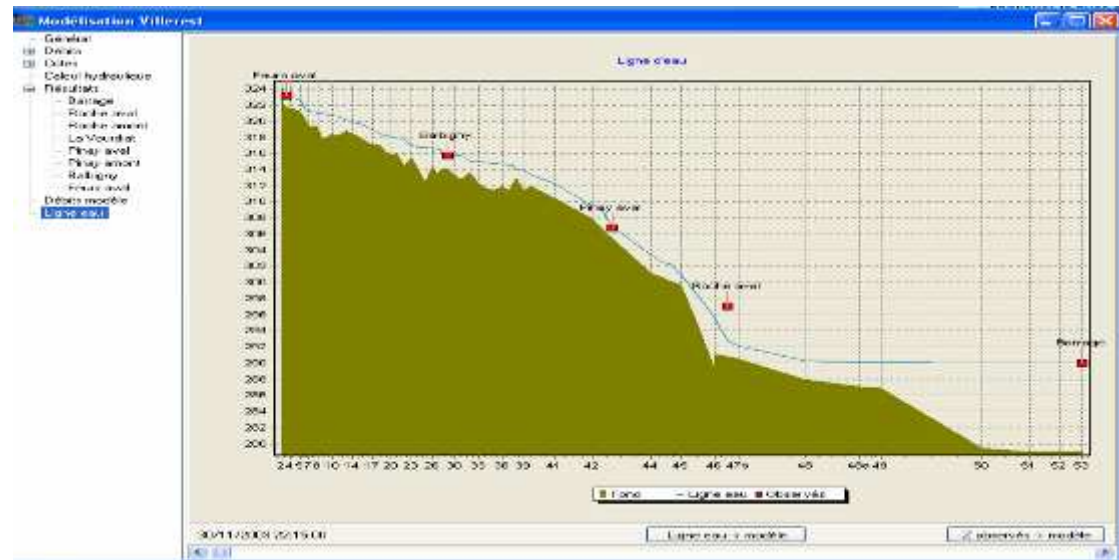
Modélisation Villerest

Général
Débits
Cotes
Calcul hydraulique
Résultats
Barrage
Roche aval
Roche amont
Le Vourdiat
Pinay aval
Pinay amont
Balbigny
Feurs aval
Débits modèle
Ligne eau

Ligne d'eau

Feurs aval
Balbigny
Pinay aval
Roche aval
Barrage

324
322
320
318
316
314
312
310
308
306
304
302
300
298
296
294
292
290
288
286
284
282
280

2 4 5 7 8 10 14 17 20 23 26 30 33 36 39 41 42 44 45 46 47b 48 48a 49 50 51 52 53

Fond — Ligne eau Observés

30/11/2008 22:15:00

Ligne eau > modèle

Observés > modèle